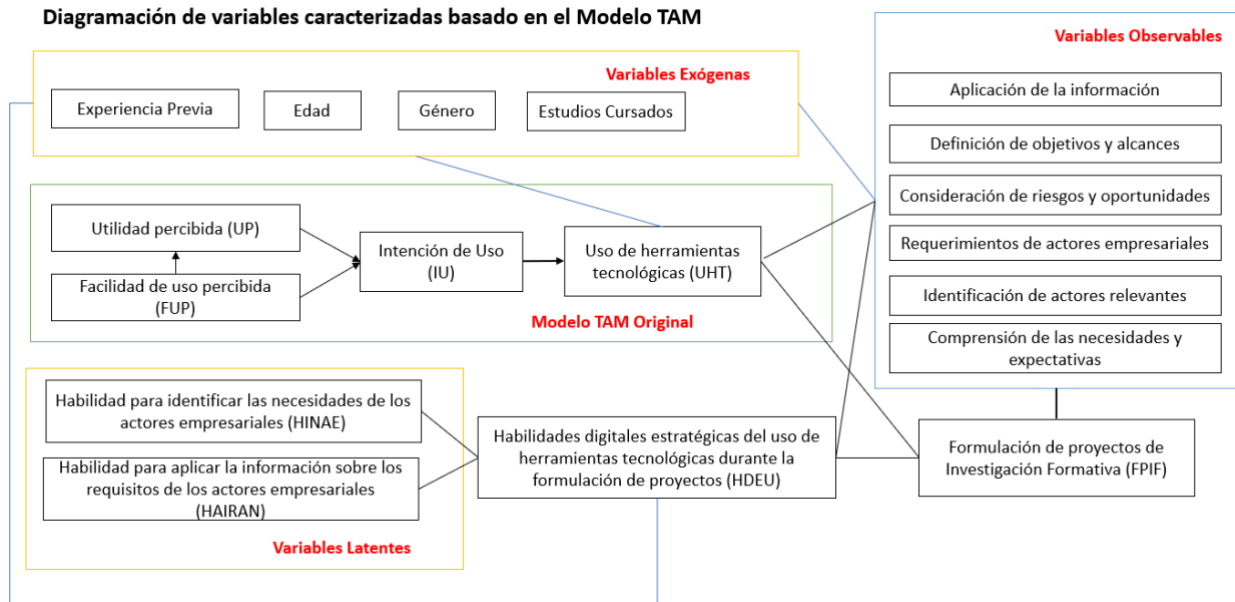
Diagramación de variables caracterizadas basado en el Modelo TAM

Variables Exógenas

Experiencia Previa

Edad

Género

Estudios Cursados

Utilidad percibida (UP)

Facilidad de uso percibida (FUP)

Intención de Uso (IU)

Uso de herramientas tecnológicas (UHT)

Modelo TAM Original

Variables Observables

Aplicación de la información

Definición de objetivos y alcances

Consideración de riesgos y oportunidades

Requerimientos de actores empresariales

Identificación de actores relevantes

Comprensión de las necesidades y expectativas

Habilidad para identificar las necesidades de los actores empresariales (HINAE)

Habilidad para aplicar la información sobre los requisitos de los actores empresariales (HAIRAN)

Variables Latentes

Habilidades digitales estratégicas del uso de herramientas tecnológicas durante la formulación de proyectos (HDEU)

Formulación de proyectos de Investigación Formativa (FPIF)